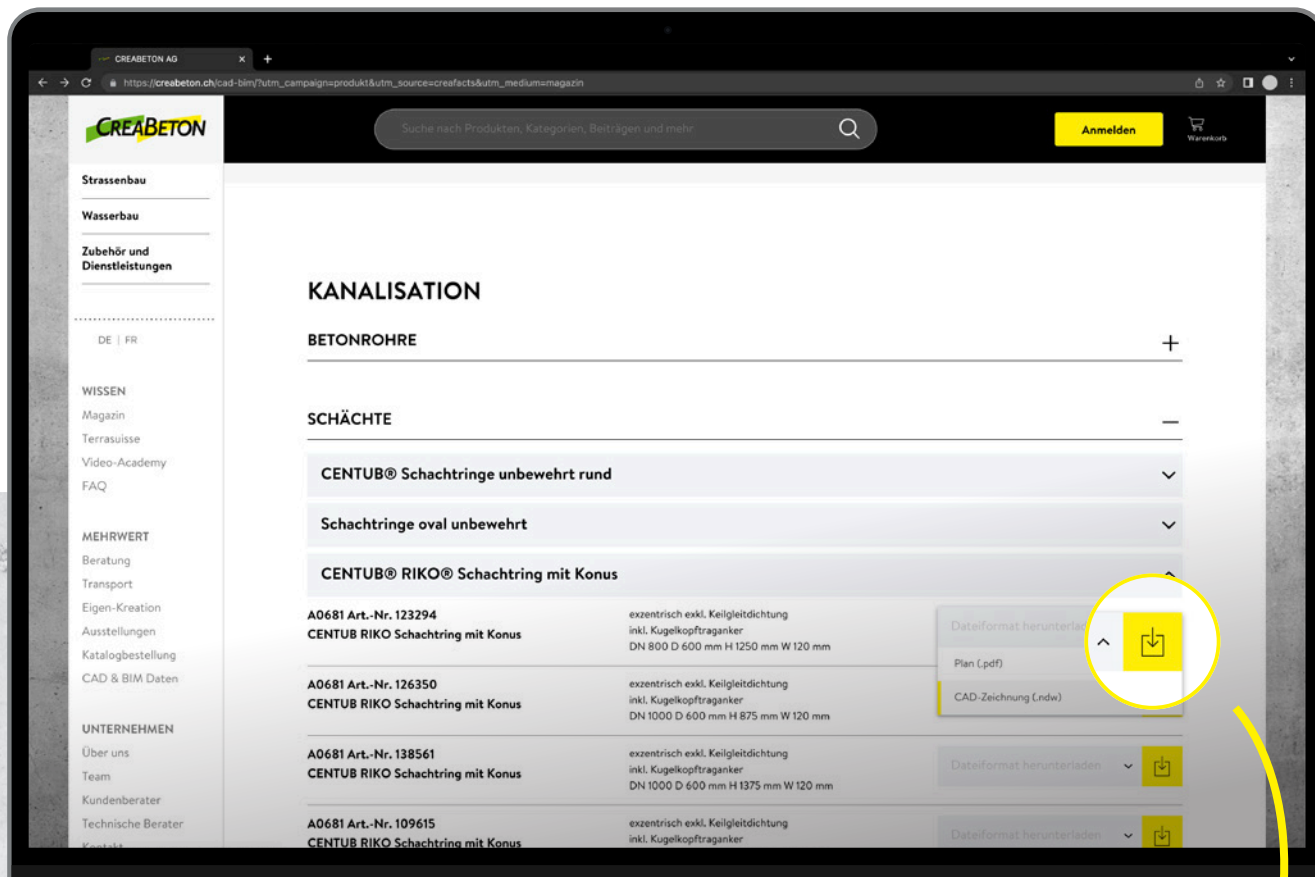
CREABETON AG

https://creabeton.ch/cad-bim/?utm_campaign=produkt&utm_source=creafacts&utm_medium=magazin

CREABETON

Suche nach Produkten, Kategorien, Beiträgen und mehr

Anmelden

Warenkorb

Strassenbau

Wasserbau

Zubehör und Dienstleistungen

DE | FR

WISSEN
Magazin
Terrasuisse
Video-Academy
FAQ

MEHRWERT
Beratung
Transport
Eigen-Kreation
Ausstellungen
Katalogbestellung
CAD & BIM Daten

UNTERNEHMEN
Über uns
Team
Kundenberater
Technische Berater
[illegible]

KANALISATION

BETONROHRE

SCHÄCHTE

CENTUB® Schachtringe unbewehrt rund

Schachtringe oval unbewehrt

CENTUB® RIKO® Schachtring mit Konus

A0681 Art.-Nr. 123294
CENTUB RIKO Schachtring mit Konus
exzentrisch exkl. Keilgleitdichtung inkl. Kugelkopftraganker DN 800 D 600 mm H 1250 mm W 120 mm

Dateiformat herunterladen
Plan (.pdf)
CAD-Zeichnung (.ndw)

A0681 Art.-Nr. 126350
CENTUB RIKO Schachtring mit Konus
exzentrisch exkl. Keilgleitdichtung inkl. Kugelkopftraganker DN 1000 D 600 mm H 875 mm W 120 mm

A0681 Art.-Nr. 138561
CENTUB RIKO Schachtring mit Konus
exzentrisch exkl. Keilgleitdichtung inkl. Kugelkopftraganker DN 1000 D 600 mm H 1375 mm W 120 mm

Dateiformat herunterladen

A0681 Art.-Nr. 109615
CENTUB RIKO Schachtring mit Konus
exzentrisch exkl. Keilgleitdichtung inkl. Kugelkopftraganker

Dateiformat herunterladen